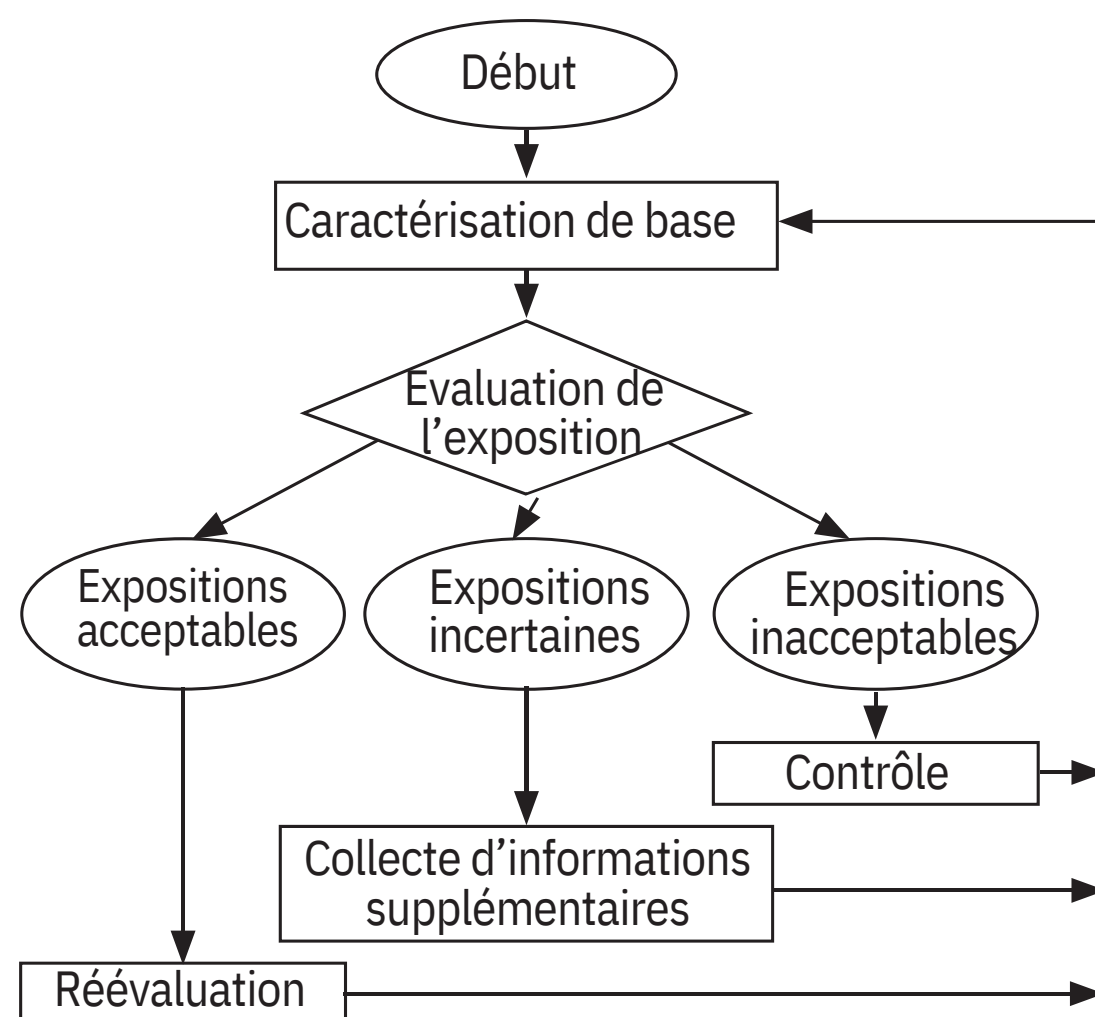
Début

Caractérisation de base

Evaluation de l'exposition

Expositions acceptables

Expositions incertaines

Expositions inacceptables

Contrôle

Collecte d'informations supplémentaires

Réévaluation